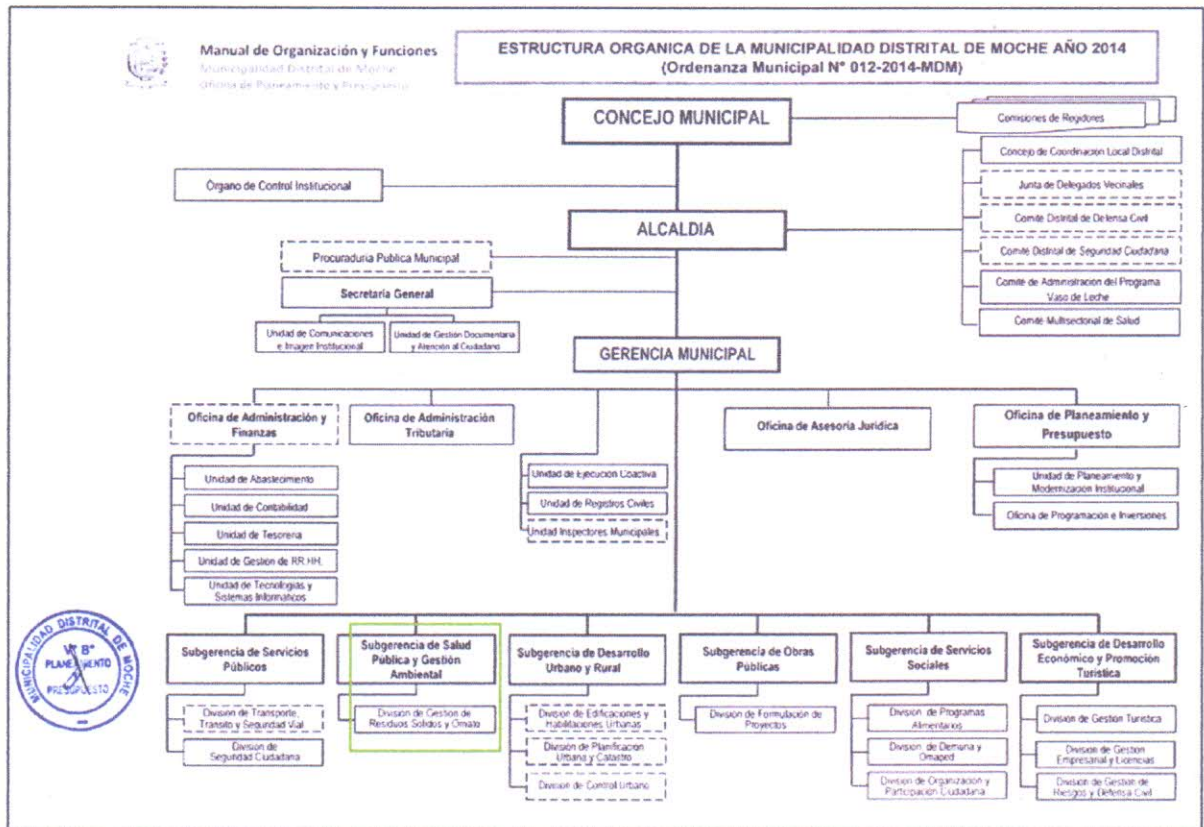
Manual de Organización y Funciones
Municipalidad Distrital de Moche
Oficina de Planeamiento y Presupuesto

ESTRUCTURA ORGANICA DE LA MUNICIPALIDAD DISTRITAL DE MOCHE AÑO 2014
(Ordenanza Municipal N° 012-2014-MDM)

CONCEJO MUNICIPAL

Comisiones de Regidores

Concejo de Coordinación Local Distrital

Junta de Delegados Vecinales

Comité Distrital de Defensa Civil

Comité Distrital de Seguridad Ciudadana

Comité de Administración del Programa Vaso de Leche

Comité Multisectoral de Salud

Órgano de Control Institucional

ALCALDIA

Procuraduria Publica Municipal

Secretaría General

Unidad de Comunicaciones e Imagen Institucional

Unidad de Gestión Documentaria y Atención al Ciudadano

GERENCIA MUNICIPAL

Oficina de Administración y Finanzas

Oficina de Administración Tributaria

Oficina de Asesoría Jurídica

Oficina de Planeamiento y Presupuesto

Unidad de Abastecimiento

Unidad de Contabilidad

Unidad de Tesorería

Unidad de Gestión de RR.HH.

Unidad de Tecnologías y Sistemas Informáticos

Unidad de Ejecución Coactiva

Unidad de Registros Civiles

Unidad Inspectores Municipales

Unidad de Planeamiento y Modernización Institucional

Oficina de Programación e Inversiones

Subgerencia de Servicios Públicos

Subgerencia de Salud Publica y Gestión Ambiental

Subgerencia de Desarrollo Urbano y Rural

Subgerencia de Obras Públicas

Subgerencia de Servicios Sociales

Subgerencia de Desarrollo Económico y Promoción Turística

División de Transporte, Transito y Seguridad Vial

División de Seguridad Ciudadana

División de Gestión de Residuos Sólidos y Ornato

División de Edificaciones y Habilitaciones Urbanas

División de Planificación Urbana y Catastro

División de Control Urbano

División de Formulación de Proyectos

División de Programas Alimentarios

División de Demuna y Omaped

División de Organización y Participación Ciudadana

División de Gestión Turística

División de Gestión Empresarial y Licencias

División de Gestión de Riesgos y Defensa Civil

MUNICIPALIDAD DISTRITAL DE MOCHE
V° B°
PLANEAMIENTO
PRESUPUESTO